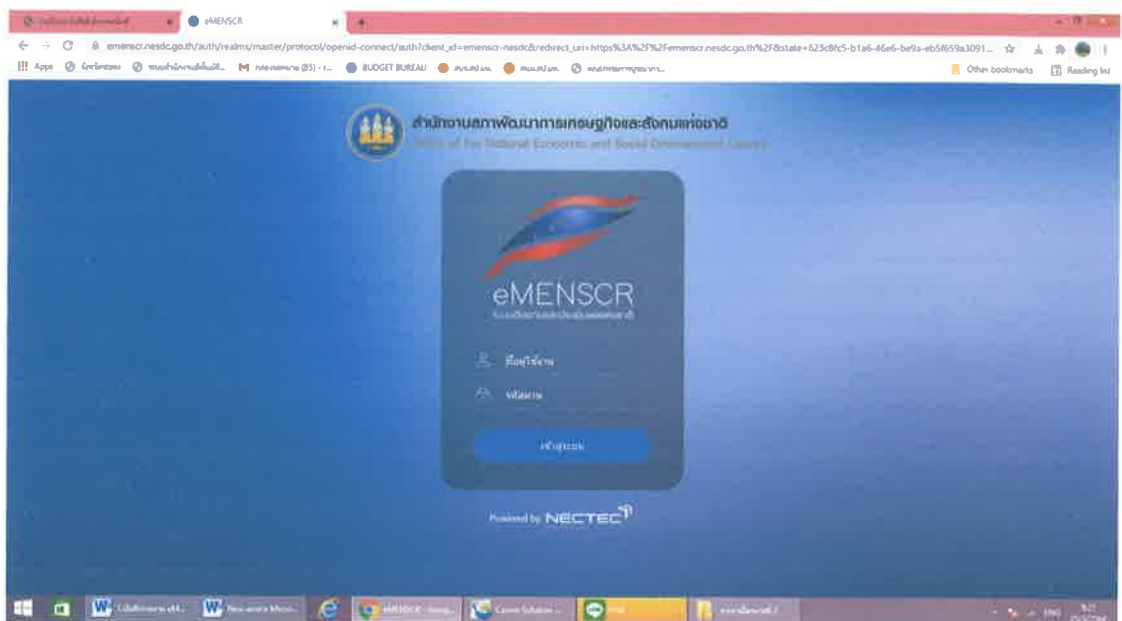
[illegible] × eMENSCR × +

emenscr.nesdc.go.th/auth/realms/master/protocol/openid-connect/auth?client_id=emenscr-nesdc&redirect_uri=https%3A%2F%2Femenscr.nesdc.go.th%2F&state=623c8fc5-b1a6-46e6-be9a-eb5f659a3091...

Apps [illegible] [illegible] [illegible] (85) - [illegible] BUDGET BUREAU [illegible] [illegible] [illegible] Other bookmarks Reading list

สำนักงานสภาพัฒนาการเศรษฐกิจและสังคมแห่งชาติ
Office of the National Economic and Social Development Council

eMENSCR
ระบบติดตามและประเมินผลแห่งชาติ

ชื่อผู้ใช้งาน

รหัสผ่าน

เข้าสู่ระบบ

Powered by NECTEC

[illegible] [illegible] eMENSCR - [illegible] Canon Solution ... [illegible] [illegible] ENG